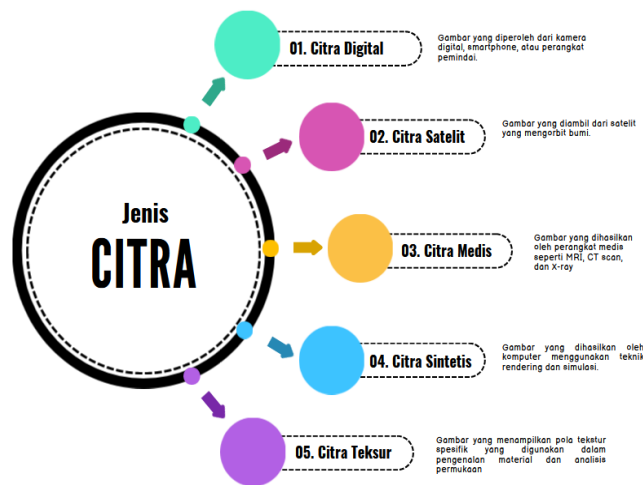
Jenis
CITRA

01. Citra Digital
Gambar yang diperoleh dari kamera digital, smartphone, atau perangkat pemindai.

02. Citra Satelit
Gambar yang diambil dari satelit yang mengorbit bumi.

03. Citra Medis
Gambar yang dihasilkan oleh perangkat medis seperti MRI, CT scan, dan X-ray

04. Citra Sintetis
Gambar yang dihasilkan oleh komputer menggunakan teknik rendering dan simulasi.

05. Citra Teksur
Gambar yang menampilkan pola tekstur spesifik yang digunakan dalam pengenalan material dan analisis permukaan